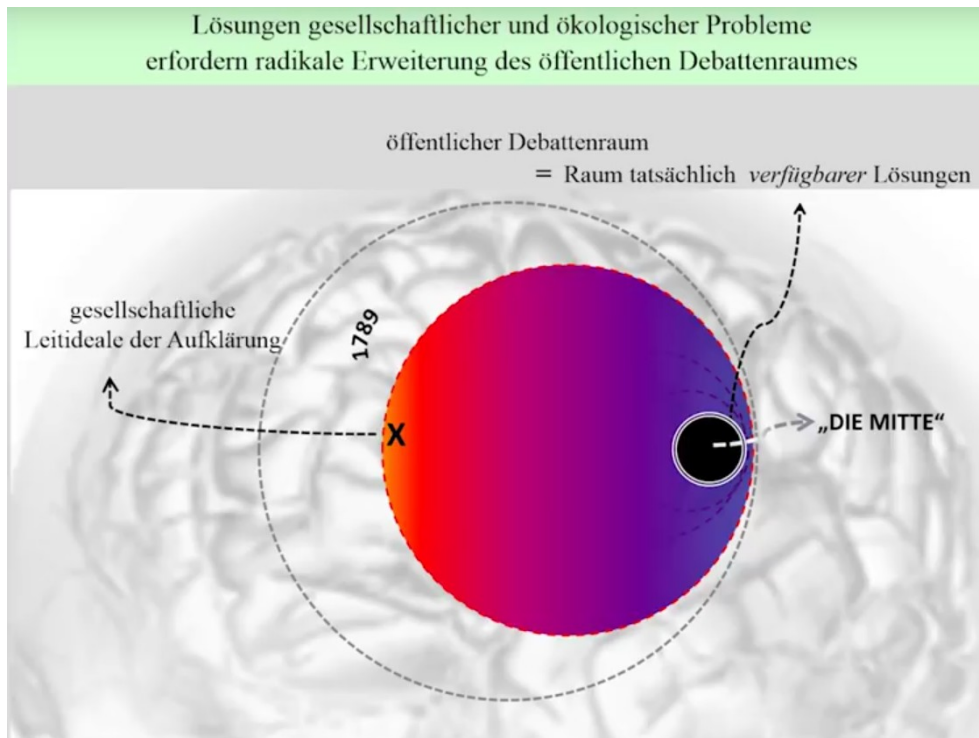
Lösungen gesellschaftlicher und ökologischer Probleme erfordern radikale Erweiterung des öffentlichen Debattenraumes

öffentlicher Debattenraum
= Raum tatsächlich *verfügbarer* Lösungen

gesellschaftliche Leitideale der Aufklärung

1789

X

„DIE MITTE“